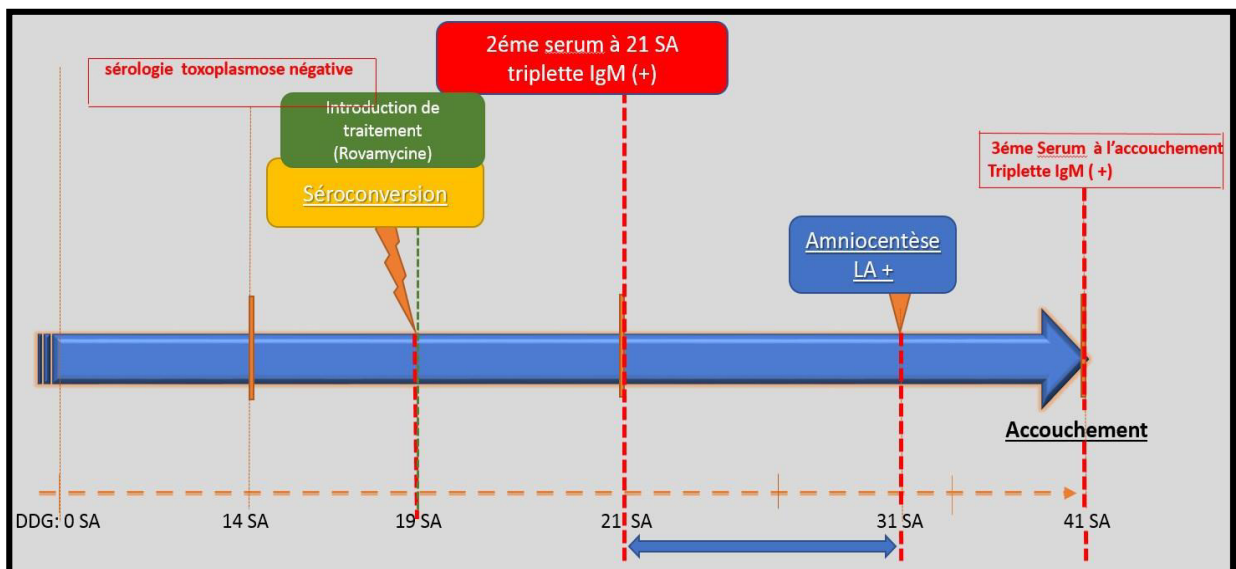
sérologie toxoplasmose négative

2éme serum à 21 SA
triplette IgM (+)

Introduction de traitement (Rovamycine)

Séroconversion

3éme Serum à l'accouchement
Triplette IgM ( +)

Amniocentèse
LA +

Accouchement

DDG: 0 SA
14 SA
19 SA
21 SA
31 SA
41 SA